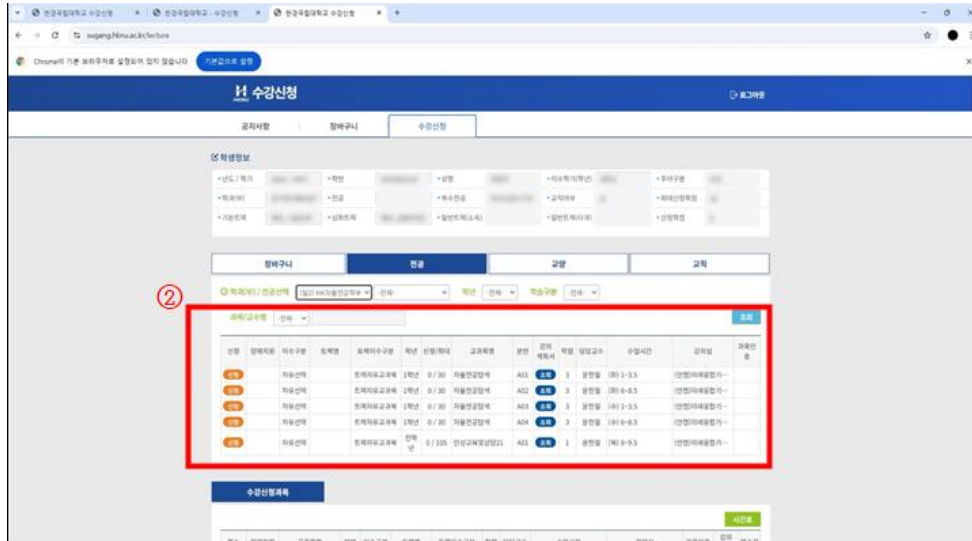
한경국립대학교 수강신청 × | 한경국립대학교 - 수강신청 × | 한경국립대학교 수강신청 × | +

sugang.hknu.ac.kr/lecture

Chrome이 기본 브라우저로 설정되어 있지 않습니다 | 기본값으로 설정

수강신청

로그아웃

공지사항 | 장바구니 | 수강신청

학생정보

년도 / 학기 | 학번 | 성명 | 이수학기(학년) | 주야구분

학과(부) | 전공 | 복수전공 | 교직여부 | 최대신청학점

기본트랙 | 심화트랙 | 일반트랙(소속) | 일반트랙(타소속) | 신청학점

장바구니 | 전공 | 교양 | 교직

②

학과(부) / 전공선택 [일반] ICT로봇공학부 | -전체- | 학년 -전체- | 학습구분 -전체-

과목/교수명 -전체-

조회

| 신청 | 장애지원 | 이수구분 | 트랙명 | 트랙이수구분 | 학년 | 신청/제한 | 교과목명 | 분반 | 강의계획서 | 학점 | 담당교수 | 수업시간 | 강의실 | 과목인증 |
|---|---|---|---|---|---|---|---|---|---|---|---|---|---|---|
| 신청 | | 자유선택 | | 트랙자유교과목 | 1학년 | 0 / 30 | 자율연구탐색 | A01 | 조회 | 3 | 윤현철 | (화) 1-3.5 | (안성)미래융합기... | |
| 신청 | | 자유선택 | | 트랙자유교과목 | 1학년 | 0 / 30 | 자율연구탐색 | A02 | 조회 | 3 | 윤현철 | (화) 6-8.5 | (안성)미래융합기... | |
| 신청 | | 자유선택 | | 트랙자유교과목 | 1학년 | 0 / 30 | 자율연구탐색 | A03 | 조회 | 3 | 윤현철 | (수) 1-3.5 | (안성)미래융합기... | |
| 신청 | | 자유선택 | | 트랙자유교과목 | 1학년 | 0 / 30 | 자율연구탐색 | A04 | 조회 | 3 | 윤현철 | (수) 6-8.5 | (안성)미래융합기... | |
| 신청 | | 자유선택 | | 트랙자유교과목 | 전체년 | 0 / 105 | 진로교육및상담21 | A01 | 조회 | 1 | 윤현철 | (목) 8-9.5 | (안성)미래융합기... | |

수강신청과목

시간표